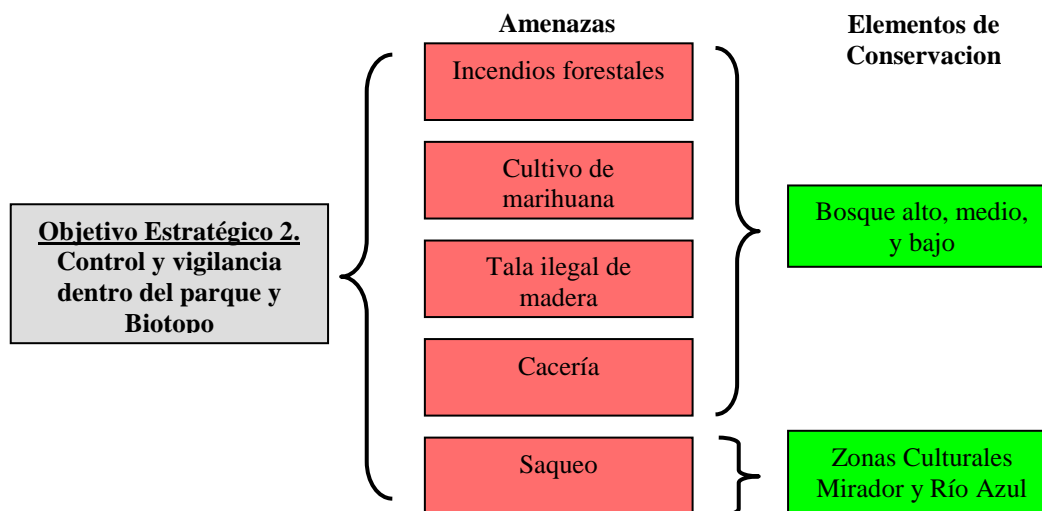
Objetivo Estratégico 2.
Control y vigilancia dentro del parque y Biotopo

Amenazas

Incendios forestales

Cultivo de marihuana

Tala ilegal de madera

Cacería

Saqueo

Elementos de Conservacion

Bosque alto, medio, y bajo

Zonas Culturales Mirador y Río Azul